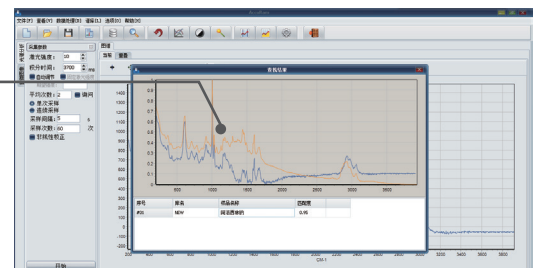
文件(F) 查看(V) 数据处理(D) 谱库(S) 选项(O) 帮助(H)

采集参数
激光强度: 50
积分时间: 3700 ms
自动调节
平均次数: 2 确定
单次采样
连续采样
采样间隔: 5 s
采样次数: 60 次
荧光基线校正
开始

图谱
图谱 谱库

查找结果

0.9
0.8
0.7
0.6
0.5
0.4
0.3
0.2
0.1

500 1000 1500 2000 2500 3000

| 序号 | 库名 | 样品名称 | 匹配度 |
|---|---|---|---|
| #01 | NEW | 阿司匹林 | 0.96 |

1400
1200
1000
800
600
400
200
0

200 400 600 800 1000 1200 1400 1600 1800 2000 2200 2400 2600 2800 3000 3200 3400
CM-1